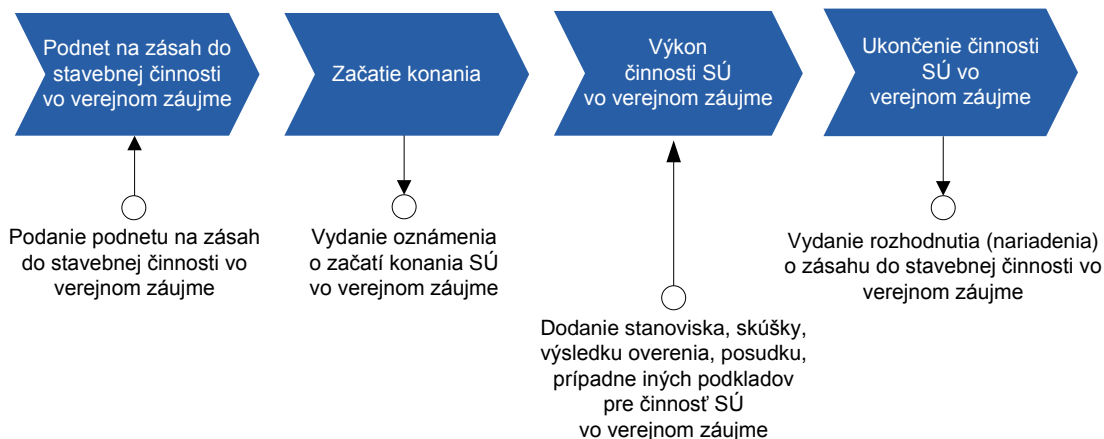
Podnet na zásah do stavebnej činnosti vo verejnom záujme

Začatie konania

Výkon činnosti SÚ vo verejnom záujme

Ukončenie činnosti SÚ vo verejnom záujme

Podanie podnetu na zásah do stavebnej činnosti vo verejnom záujme

Vydanie oznámenia o začatí konania SÚ vo verejnom záujme

Dodanie stanoviska, skúšky, výsledku overenia, posudku, prípadne iných podkladov pre činnosť SÚ vo verejnom záujme

Vydanie rozhodnutia (nariadenia) o zásahu do stavebnej činnosti vo verejnom záujme